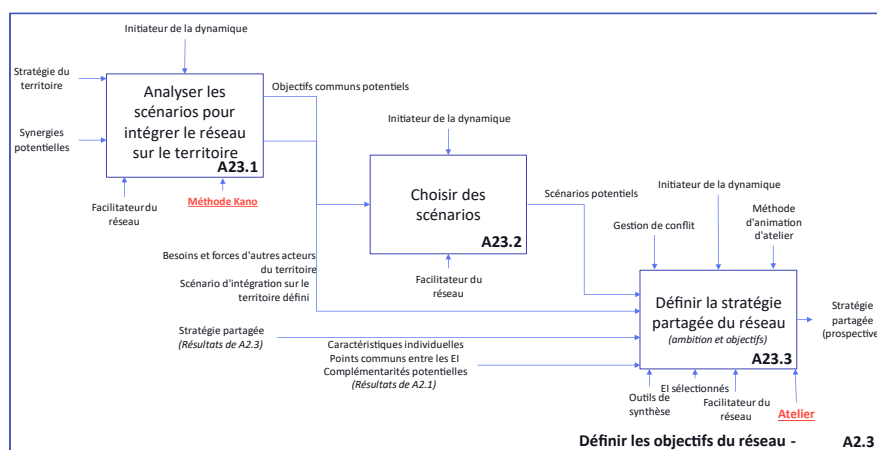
Initiateur de la dynamique

Stratégie du territoire

Synergies potentielles

Analyser les scénarios pour intégrer le réseau sur le territoire
A23.1

Objectifs communs potentiels

Facilitateur du réseau

Méthode Kano

Initiateur de la dynamique

Choisir des scénarios
A23.2

Scénarios potentiels

Initiateur de la dynamique

Gestion de conflit

Méthode d'animation d'atelier

Besoins et forces d'autres acteurs du territoire
Scénario d'intégration sur le territoire défini

Facilitateur du réseau

Définir la stratégie partagée du réseau
(ambition et objectifs)
A23.3

Stratégie partagée (prospective

Stratégie partagée
(Résultats de A2.3)

Caractéristiques individuelles
Points communs entre les EI
Complémentarités potentielles
(Résultats de A2.1)

Outils de synthèse

EI sélectionnés

Facilitateur du réseau

Atelier

Définir les objectifs du réseau -

A2.3